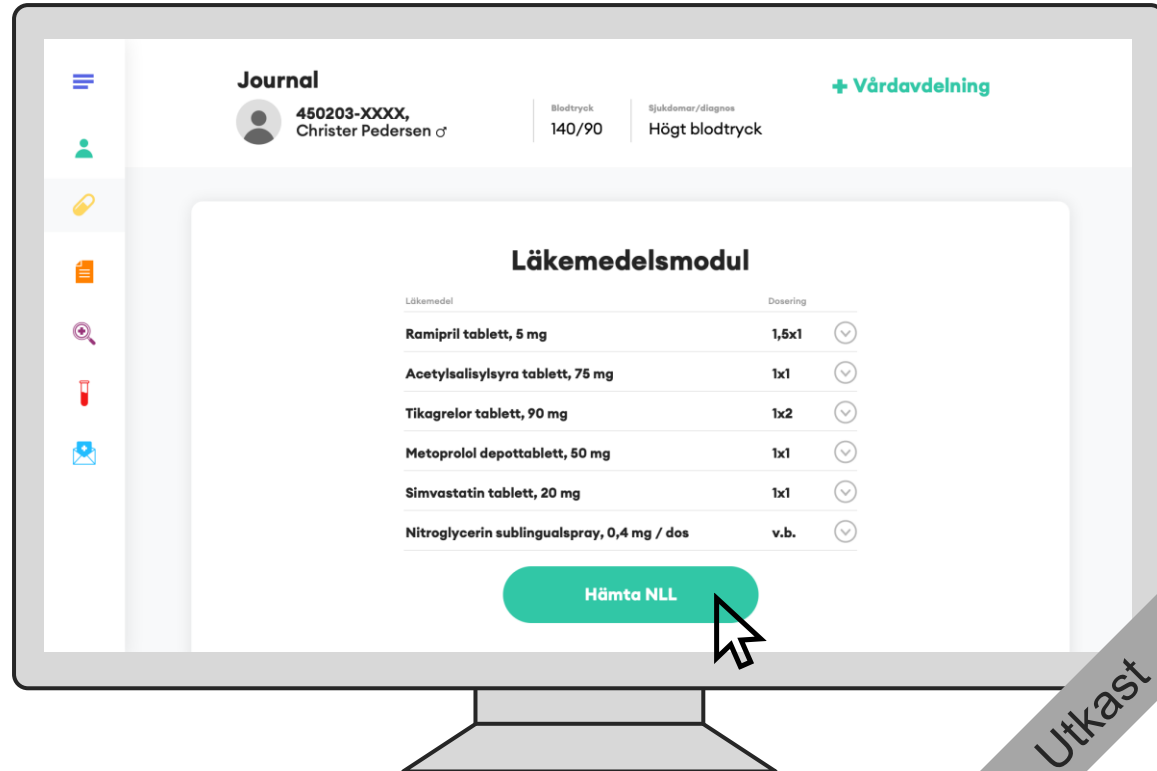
Journal

450203-XXXX,
Christer Pedersen ♂

Blodtryck
140/90

Sjukdomar/diagnos
Högt blodtryck

+ Vårdavdelning

Läkemedelsmodul

| Läkemedel | Dosering |
|---|---|
| Ramipril tablett, 5 mg | 1,5x1 |
| Acetylsalisylsyra tablett, 75 mg | 1x1 |
| Tikagrelor tablett, 90 mg | 1x2 |
| Metoprolol depottablett, 50 mg | 1x1 |
| Simvastatin tablett, 20 mg | 1x1 |
| Nitroglycerin sublingualspray, 0,4 mg / dos | v.b. |

Hämta NLL

Utkast